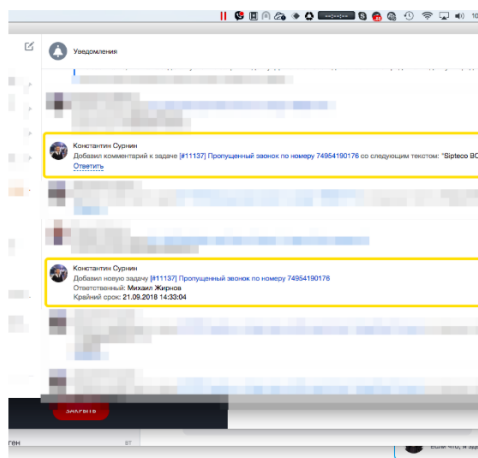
Уведомления

Константин Сурнин
Добавил комментарий к задаче [#11137] Пропущенный звонок по номеру 74954190178 со следующим текстом: "Sipteco BC
Ответить

Константин Сурнин
Добавил новую задачу [#11137] Пропущенный звонок по номеру 74954190178
Ответственный: Михаил Жирнов
Крайний срок: 21.09.2018 14:33:04